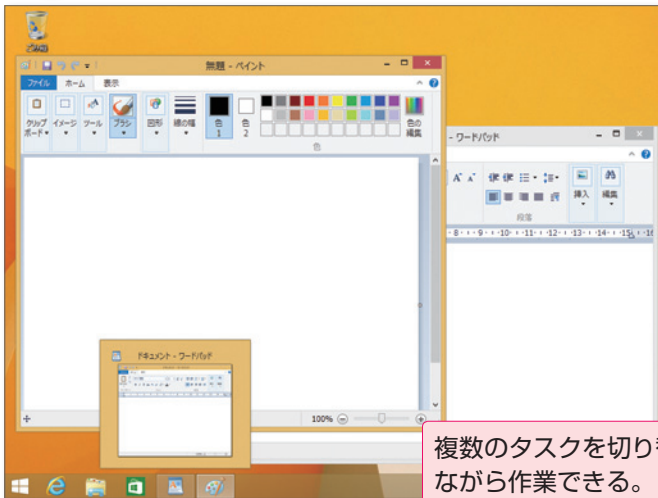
ごみ箱

無題 - ペイント

ファイル　ホーム　表示

クリップボード　イメージ　ツール　ブラシ　図形　線の幅　色1　色2　色の編集

色

- ワードパッド

段落

挿入　編集

ドキュメント - ワードパッド

100%

複数のタスクを切り替えながら作業できる。